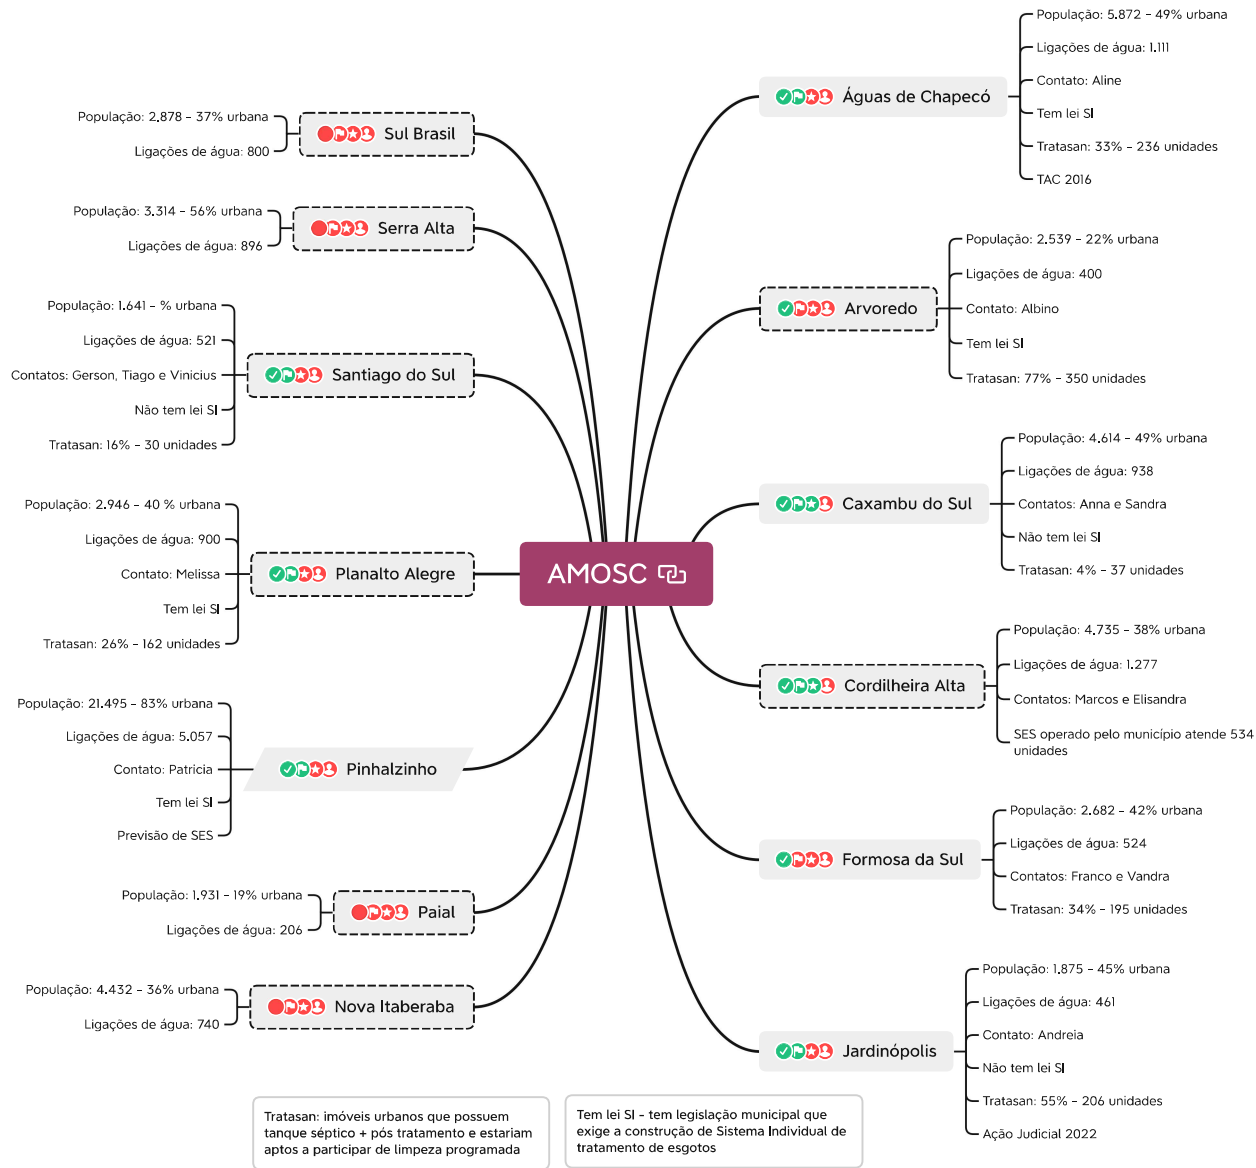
AMOSC

Sul Brasil
População: 2.878 - 37% urbana
Ligações de água: 800

Serra Alta
População: 3.314 - 56% urbana
Ligações de água: 896

Santiago do Sul
População: 1.641 - % urbana
Ligações de água: 521
Contatos: Gerson, Tiago e Vinicius
Não tem lei SI
Tratasan: 16% - 30 unidades

Planalto Alegre
População: 2.946 - 40 % urbana
Ligações de água: 900
Contato: Melissa
Tem lei SI
Tratasan: 26% - 162 unidades

Pinhalzinho
População: 21.495 - 83% urbana
Ligações de água: 5.057
Contato: Patricia
Tem lei SI
Previsão de SES

Paial
População: 1.931 - 19% urbana
Ligações de água: 206

Nova Itaberaba
População: 4.432 - 36% urbana
Ligações de água: 740

Águas de Chapecó
População: 5.872 - 49% urbana
Ligações de água: 1.111
Contato: Aline
Tem lei SI
Tratasan: 33% - 236 unidades
TAC 2016

Arvoredo
População: 2.539 - 22% urbana
Ligações de água: 400
Contato: Albino
Tem lei SI
Tratasan: 77% - 350 unidades

Caxambu do Sul
População: 4.614 - 49% urbana
Ligações de água: 938
Contatos: Anna e Sandra
Não tem lei SI
Tratasan: 4% - 37 unidades

Cordilheira Alta
População: 4.735 - 38% urbana
Ligações de água: 1.277
Contatos: Marcos e Elisandra
SES operado pelo município atende 534 unidades

Formosa da Sul
População: 2.682 - 42% urbana
Ligações de água: 524
Contatos: Franco e Vandra
Tratasan: 34% - 195 unidades

Jardinópolis
População: 1.875 - 45% urbana
Ligações de água: 461
Contato: Andreia
Não tem lei SI
Tratasan: 55% - 206 unidades
Ação Judicial 2022

Tratasan: imóveis urbanos que possuem tanque séptico + pós tratamento e estariam aptos a participar de limpeza programada

Tem lei SI - tem legislação municipal que exige a construção de Sistema Individual de tratamento de esgotos